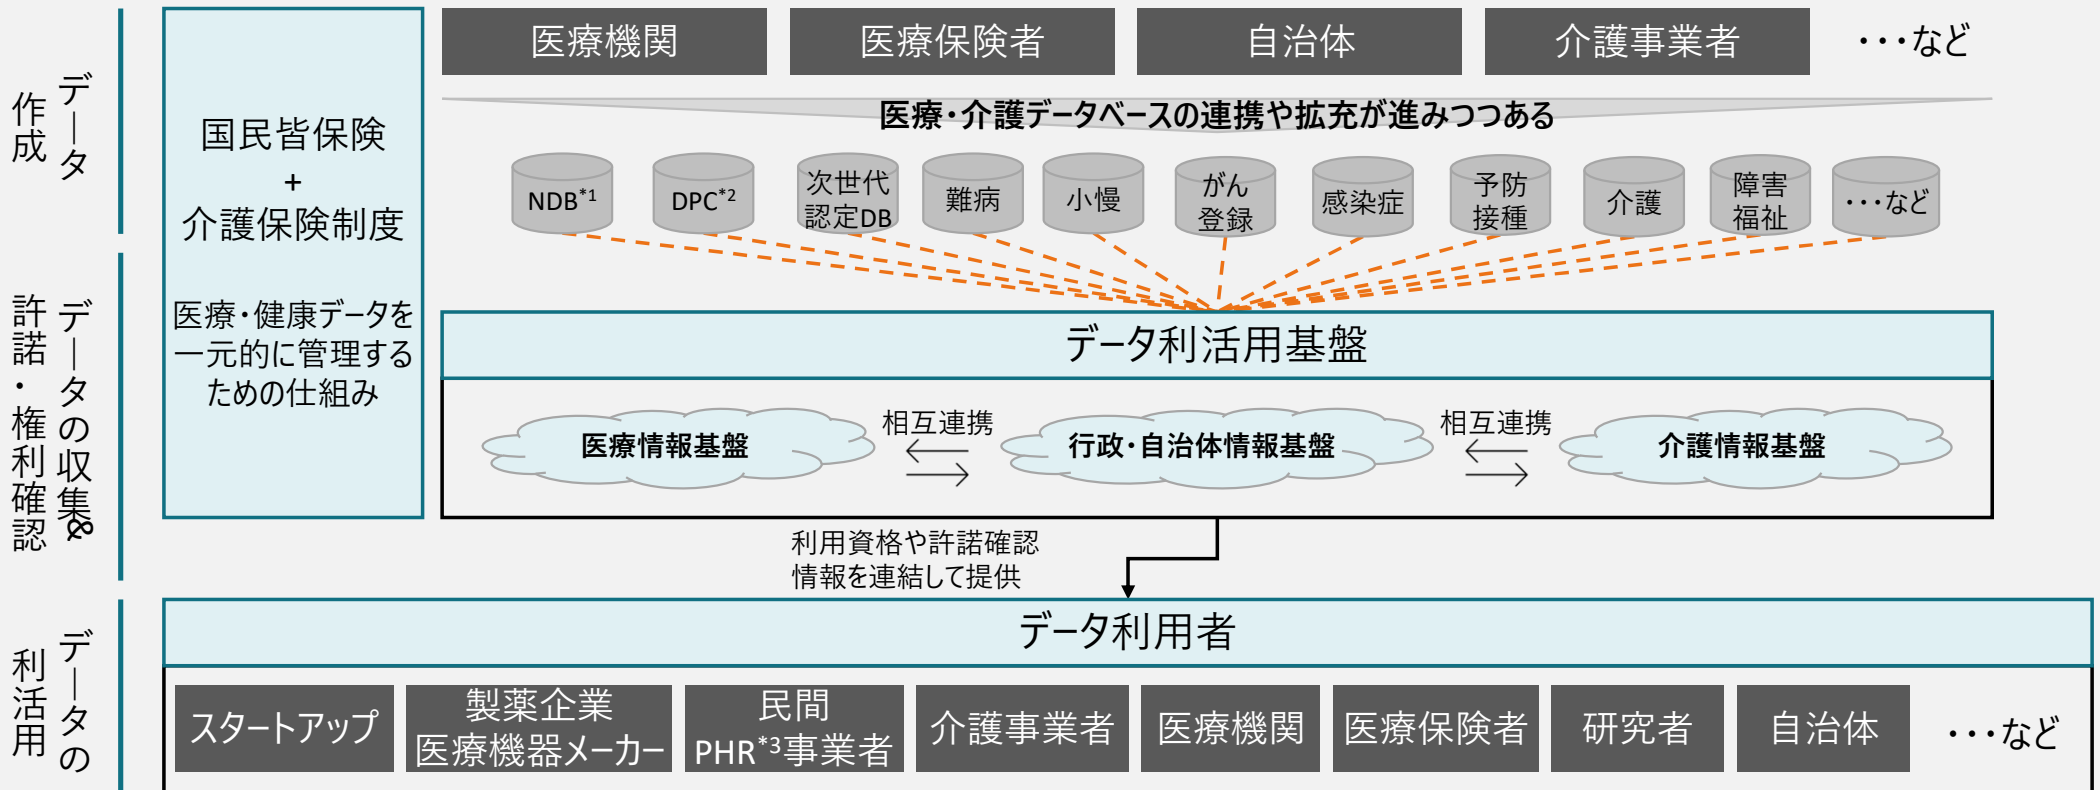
データ作成

データの収集＆許諾・権利確認

データの利活用

国民皆保険
+
介護保険制度

医療・健康データを一元的に管理するための仕組み

医療機関 医療保険者 自治体 介護事業者 ・・・など

医療・介護データベースの連携や拡充が進みつつある

NDB$^{*1}$ DPC$^{*2}$ 次世代認定DB 難病 小慢 がん登録 感染症 予防接種 介護 障害福祉 ・・・など

データ利活用基盤

医療情報基盤 相互連携 行政・自治体情報基盤 相互連携 介護情報基盤

利用資格や許諾確認
情報を連結して提供

データ利用者

スタートアップ 製薬企業 医療機器メーカー 民間 PHR$^{*3}$事業者 介護事業者 医療機関 医療保険者 研究者 自治体 ・・・など